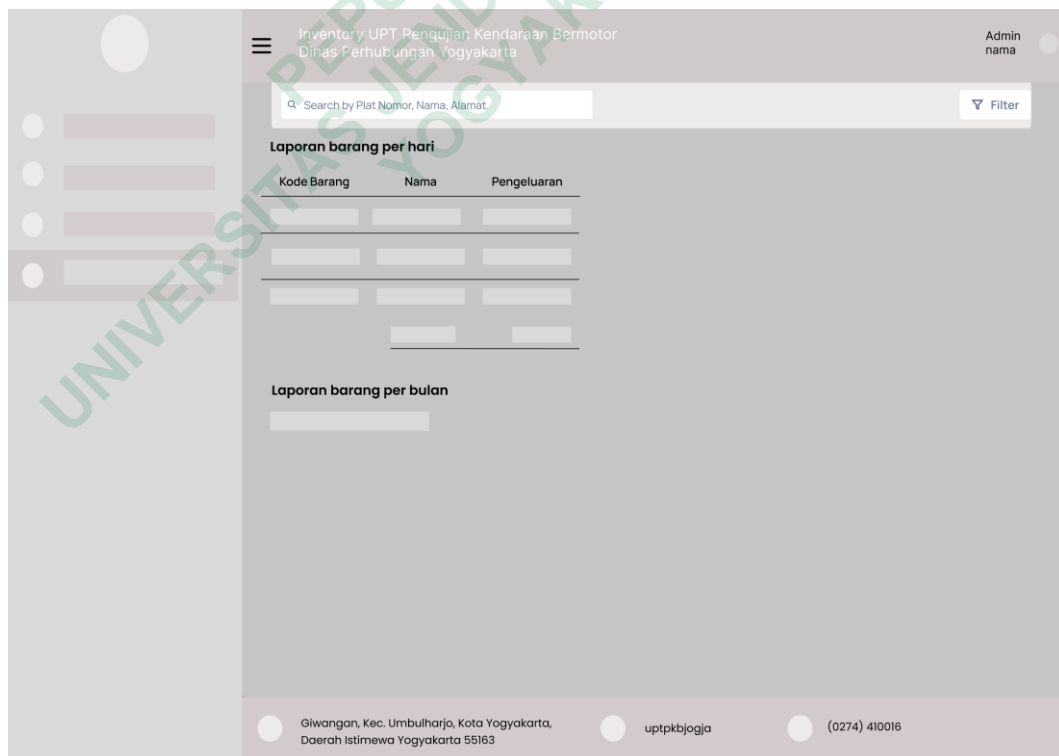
Inventory UPT Pengujian Kendaraan Bermotor
Dinas Perhubungan Yogyakarta

Admin
nama

Search by Plat Nomor, Nama, Alamat

Filter

Laporan barang per hari

| Kode Barang | Nama | Pengeluaran |
|---|---|---|

Laporan barang per bulan

Giwangan, Kec. Umbulharjo, Kota Yogyakarta, Daerah Istimewa Yogyakarta 55163

uptpkbjogja

(0274) 410016

UNIVERSITAS JENDERAL ... YOGYAKARTA